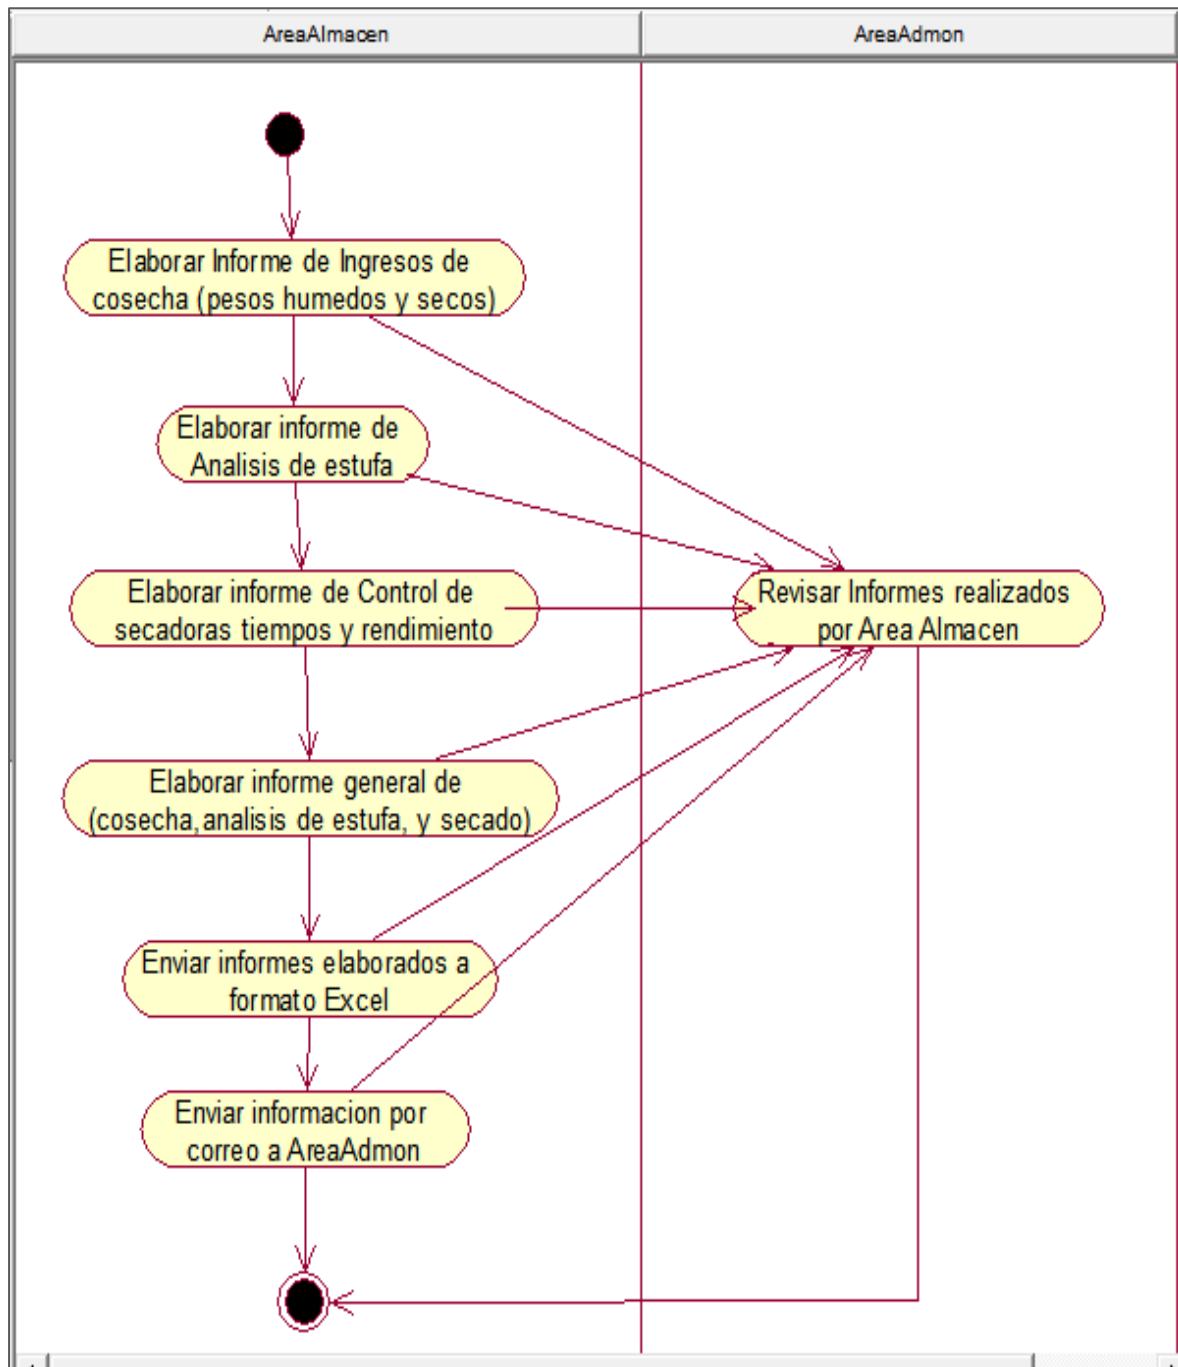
AreaAlmacen

AreaAdmon

Elaborar Informe de Ingresos de cosecha (pesos humedos y secos)

Elaborar informe de Analisis de estufa

Elaborar informe de Control de secadoras tiempos y rendimiento

Revisar Informes realizados por Area Almacen

Elaborar informe general de (cosecha,analisis de estufa, y secado)

Enviar informes elaborados a formato Excel

Enviar informacion por correo a AreaAdmon